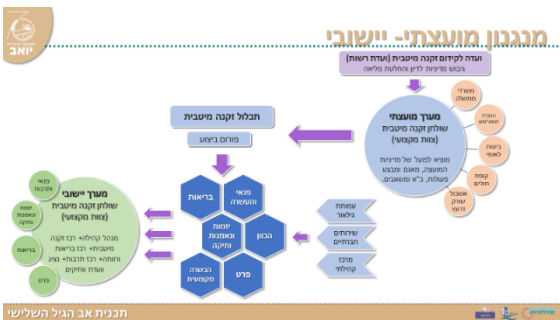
מנגנון מועצתי- יישובי

יואב

ועדה לקידום זקנה מיטבית (ועדת רשות)
גיבוש מדיניות לדיון והחלטת מליאה

מערך מועצתי
שולחן זקנה מיטבית
(צוות מקצועי)

מוציא לפועל של מדיניות המועצה, מאגם ומבצע פעולות, כ"א ומשאבים.

משרדי ממשלה

הנהגה שוויונית

ביטוח לאומי

קופות חולים

אשכול שורק דרומי

תכלול זקנה מיטבית

פירוט ביצוע

פנאי והעשרה

בריאות

יזמות ותעסוקה וותיקה

הכוון

פרט

הבשרה מקצועית

עמותות בילאר

שירותים תבותיים

מרכז קהילתי

מערך יישובי
שולחן זקנה מיטבית
(צוות מקצועי)

מנהל קהילה+ רכז זקנה מיטבית+ רכז בריאות ורווחה+ רכז תרבות+ נציג ועדת ותיקים

פנאי ותרבות

יזמות ותעסוקה וותיקה

בריאות

פרט

תכנית אב הגיל השלישי